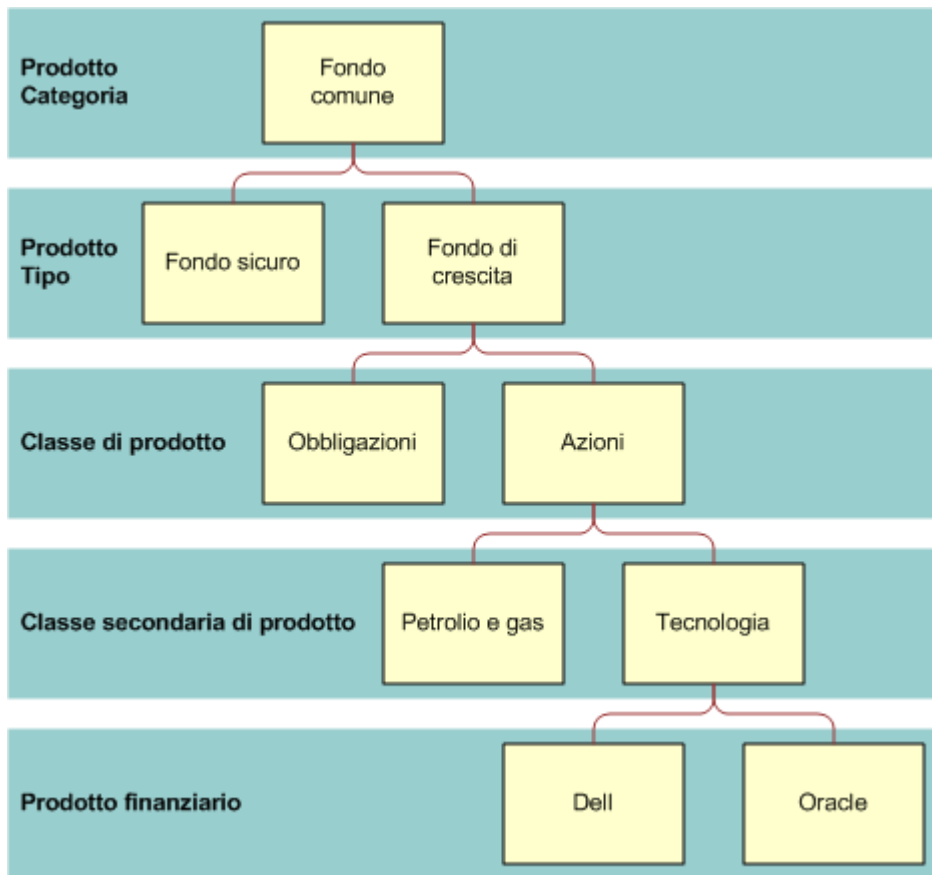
Prodotto Categoria

Fondo comune

Prodotto Tipo

Fondo sicuro

Fondo di crescita

Classe di prodotto

Obbligazioni

Azioni

Classe secondaria di prodotto

Petrolio e gas

Tecnologia

Prodotto finanziario

Dell

Oracle